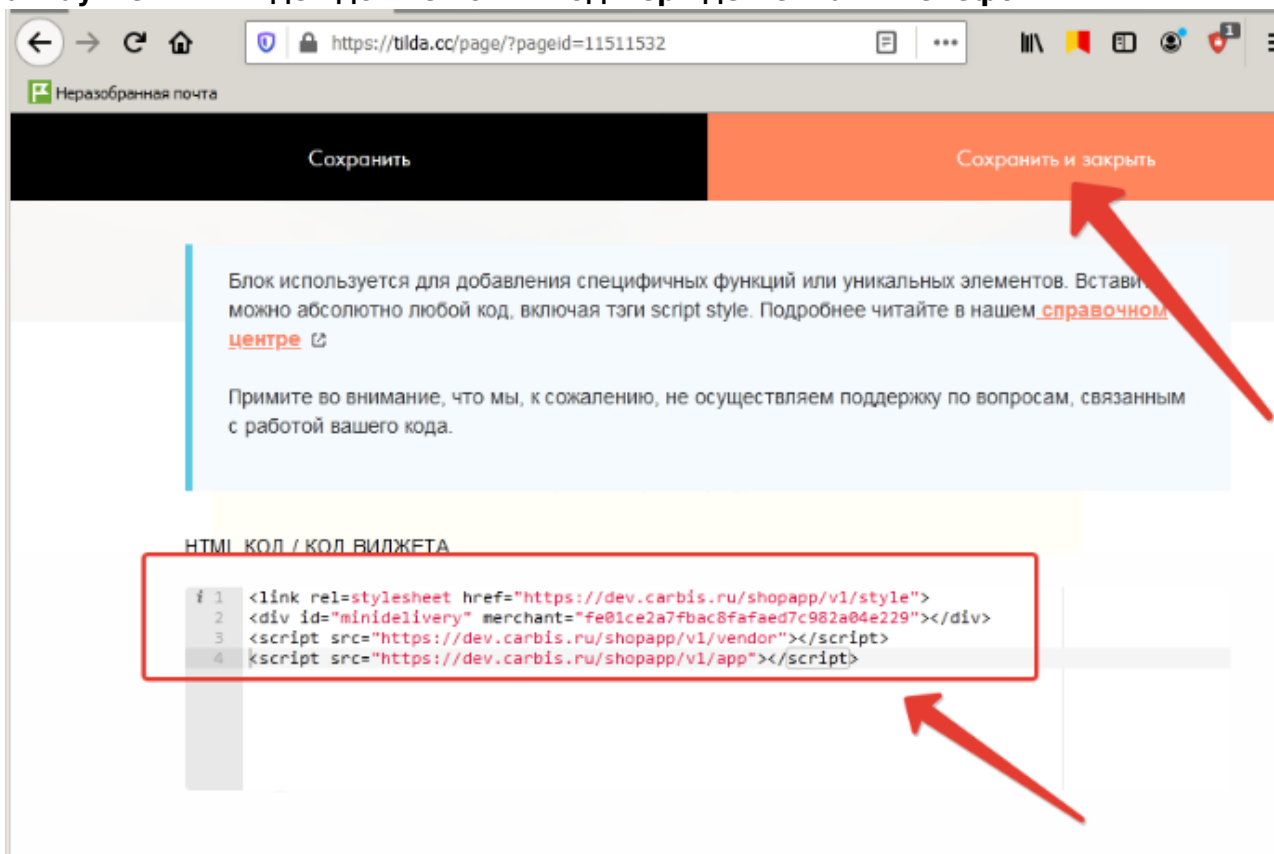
https://tilda.cc/page/?pageid=11511532

Неразобранная почта

Сохранить

Сохранить и закрыть

Блок используется для добавления специфичных функций или уникальных элементов. Встави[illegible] можно абсолютно любой код, включая тэги script style. Подробнее читайте в нашем справочном центре

Примите во внимание, что мы, к сожалению, не осуществляем поддержку по вопросам, связанным с работой вашего кода.

HTML КОД / КОД ВИДЖЕТА

1 <link rel=stylesheet href="https://dev.carbis.ru/shopapp/v1/style">
2 <div id="minidelivery" merchant="fe01ce2a7fbac8fafaed7c982a04e229"></div>
3 <script src="https://dev.carbis.ru/shopapp/v1/vendor"></script>
4 <script src="https://dev.carbis.ru/shopapp/v1/app"></script>